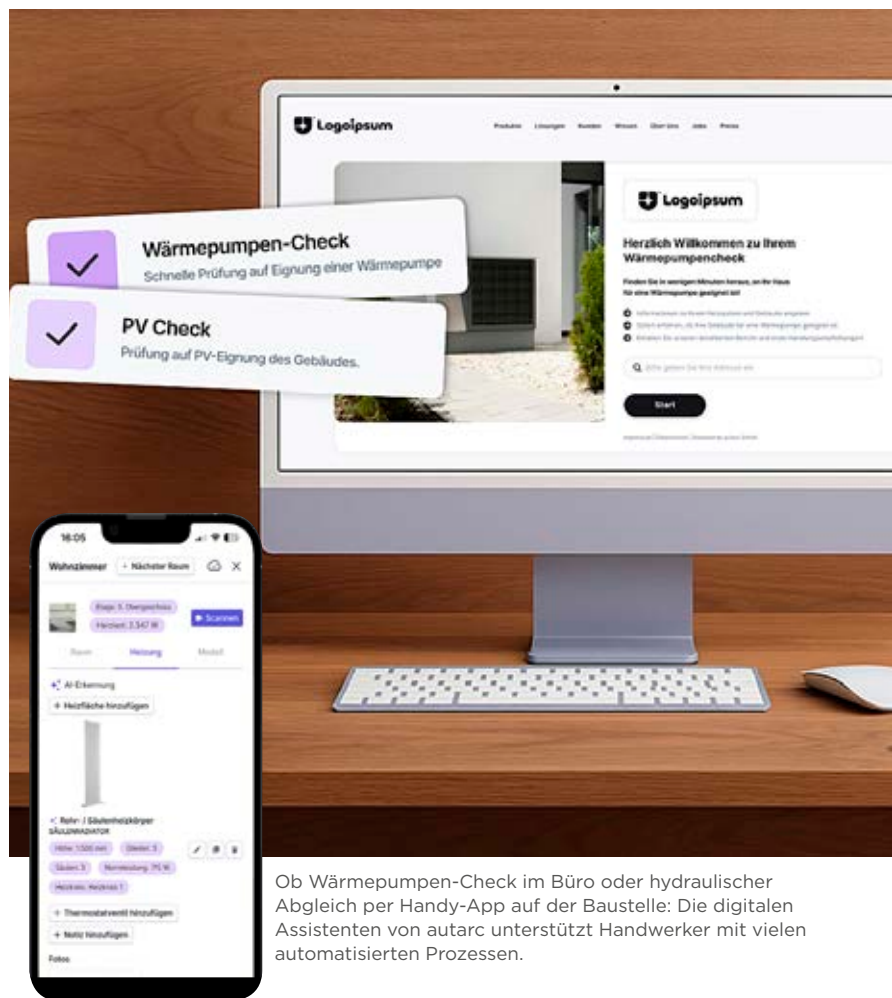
Logoipsum

Produkte Lösungen Kunden Wissen Über Uns Jobs Preise

Logoipsum

Herzlich Willkommen zu Ihrem Wärmepumpencheck

Finden Sie in wenigen Minuten heraus, ob Ihr Haus für eine Wärmepumpe geeignet ist!

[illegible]

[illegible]

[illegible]

Bitte geben Sie Ihre Adresse ein

Start

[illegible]

Wärmepumpen-Check
Schnelle Prüfung auf Eignung einer Wärmepumpe

PV Check
Prüfung auf PV-Eignung des Gebäudes.

16:05

Wohnzimmer + Nächster Raum

Etage: 5. Obergeschoss
Heizlast: 3.347 W
Scannen

Raum Heizung Modell

AI-Erkennung

+ Heizfläche hinzufügen

Rohr- / Säulenheizkörper
SÄULENRADIATOR

Höhe: 1.500 mm Glieder: 5
Säulen: 3 Normleistung: 715 W
Heizkreis: Heizkreis 1

+ Thermostatventil hinzufügen

+ Notiz hinzufügen

Fotos

Ob Wärmepumpen-Check im Büro oder hydraulischer Abgleich per Handy-App auf der Baustelle: Die digitalen Assistenten von autarc unterstützt Handwerker mit vielen automatisierten Prozessen.